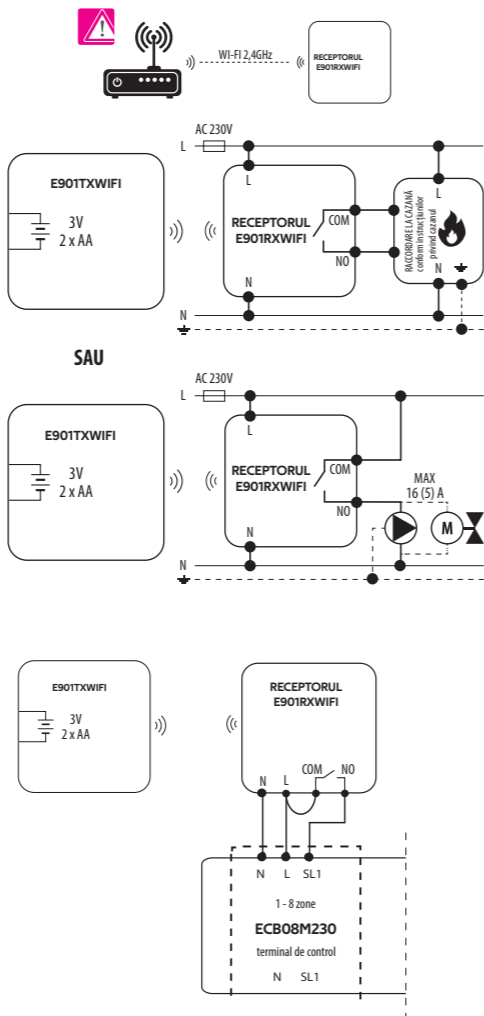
WI-FI 2.4GHz

RECEPTORUL E901RXWIFI

AC 230V

L

E901TXWIFI

3V
2 x AA

L

RECEPTORUL E901RXWIFI

COM

NO

N

RACCORDARE LA CAZANĂ conform instrucțiunilor privind cazanul

L

N

N

SAU

AC 230V

L

E901TXWIFI

3V
2 x AA

L

RECEPTORUL E901RXWIFI

COM

NO

N

MAX
16 (5) A

M

N

E901TXWIFI

3V
2 x AA

RECEPTORUL E901RXWIFI

N L COM NO

N L SL1

1 - 8 zone

ECB08M230

terminal de control

N SL1